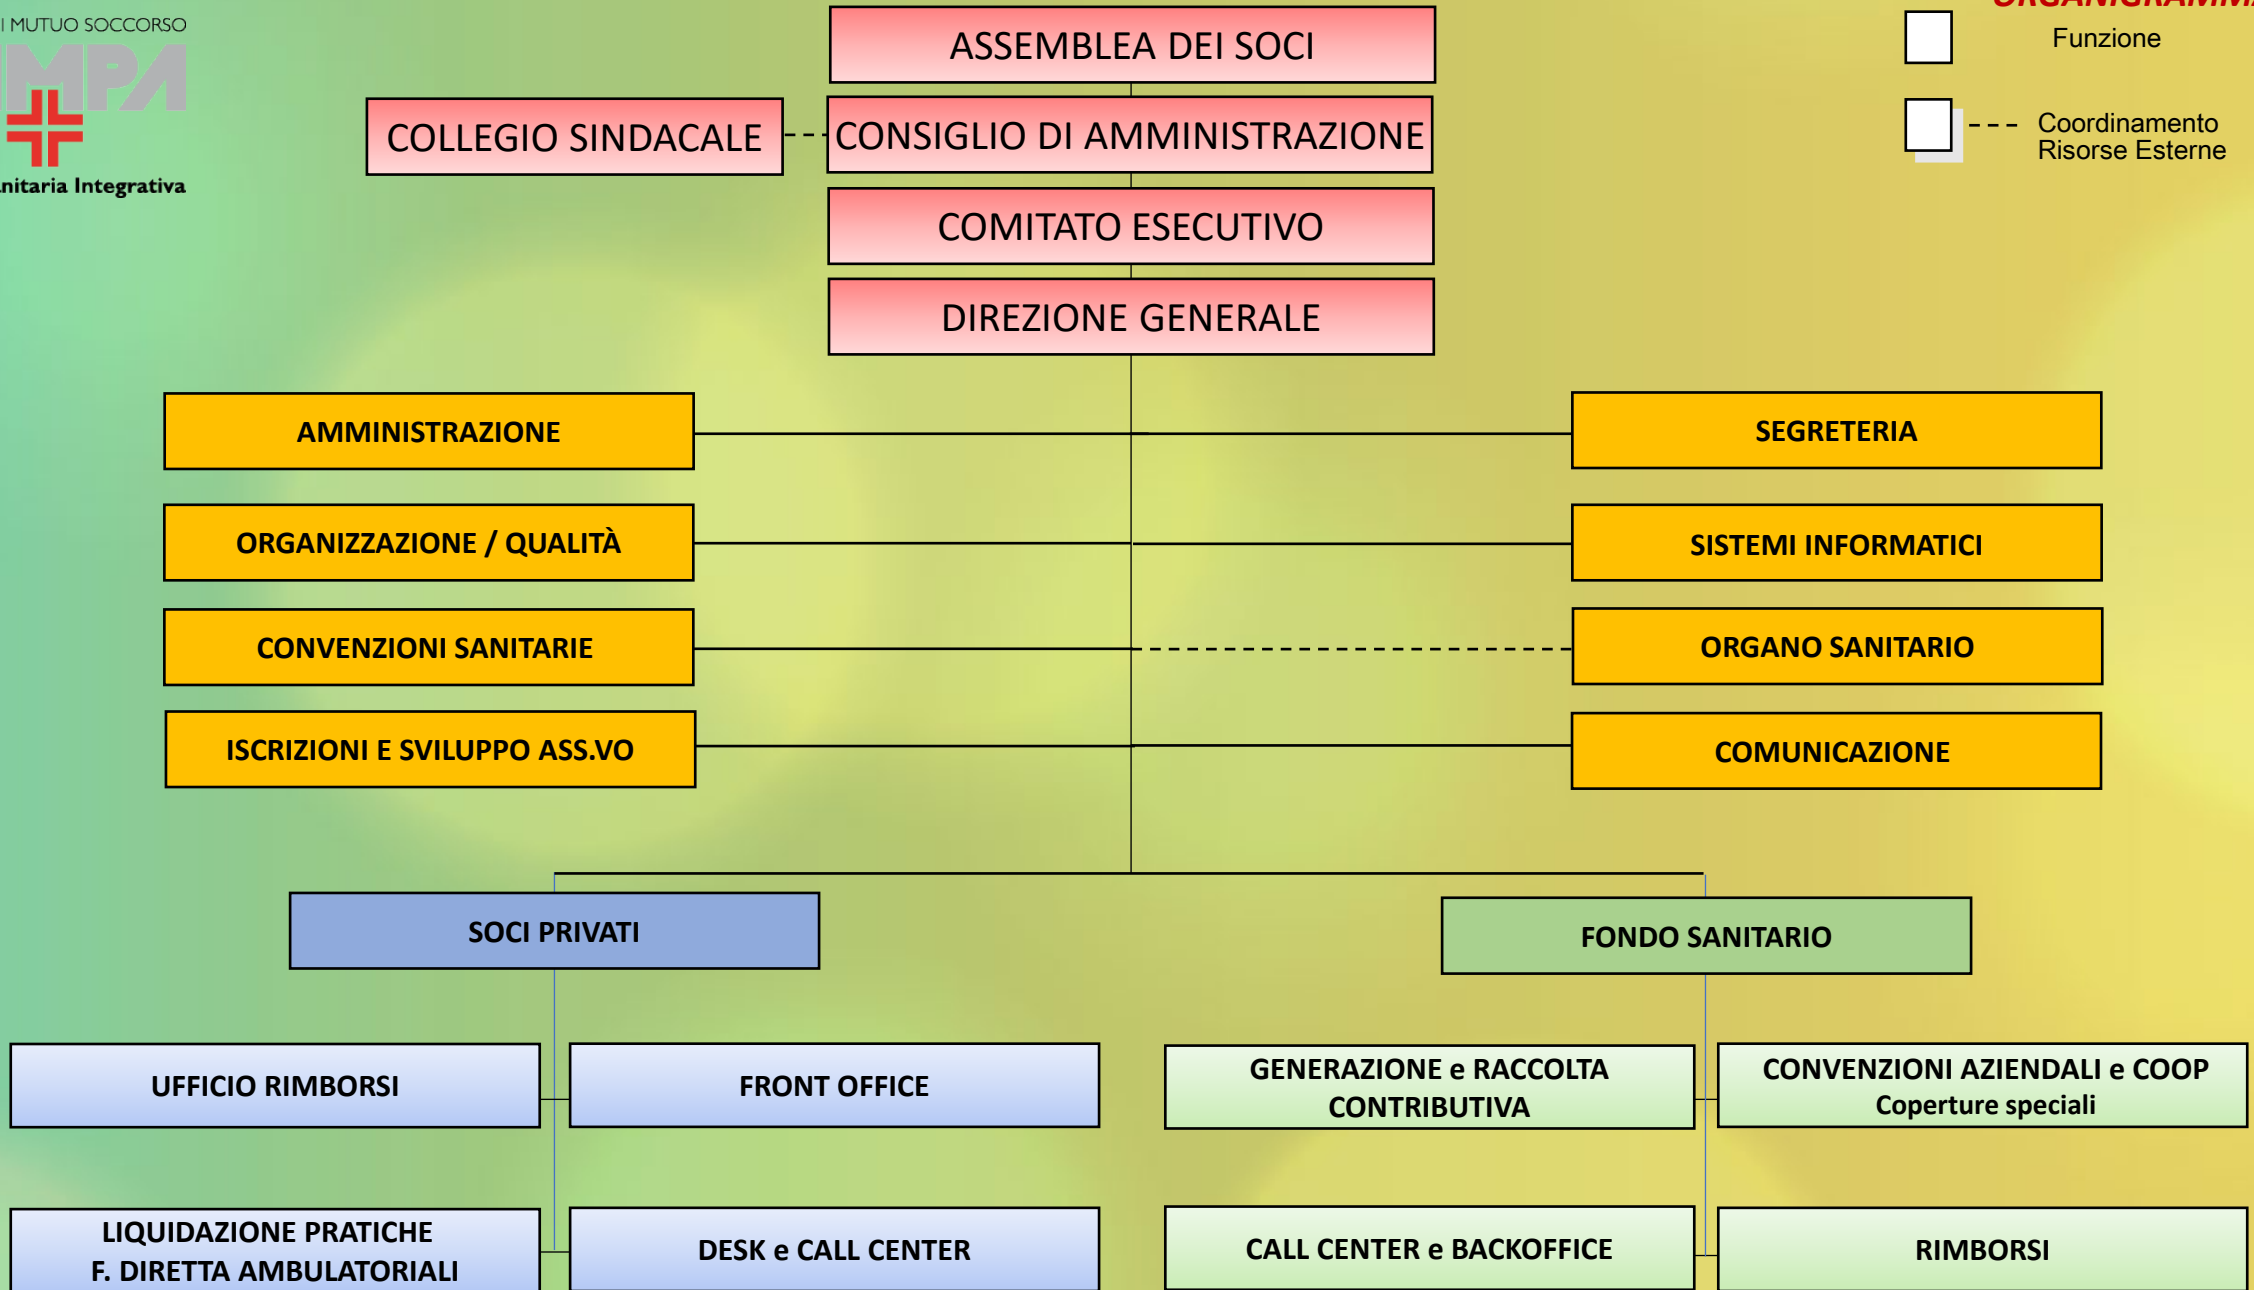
I MUTUO SOCCORSO
MPA
nitaria Integrativa

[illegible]

Funzione

Coordinamento Risorse Esterne

ASSEMBLEA DEI SOCI

COLLEGIO SINDACALE

CONSIGLIO DI AMMINISTRAZIONE

COMITATO ESECUTIVO

DIREZIONE GENERALE

AMMINISTRAZIONE

SEGRETERIA

ORGANIZZAZIONE / QUALITÀ

SISTEMI INFORMATICI

CONVENZIONI SANITARIE

ORGANO SANITARIO

ISCRIZIONI E SVILUPPO ASS.VO

COMUNICAZIONE

SOCI PRIVATI

FONDO SANITARIO

UFFICIO RIMBORSI

FRONT OFFICE

GENERAZIONE e RACCOLTA CONTRIBUTIVA

CONVENZIONI AZIENDALI e COOP
Coperture speciali

LIQUIDAZIONE PRATICHE
F. DIRETTA AMBULATORIALI

DESK e CALL CENTER

CALL CENTER e BACKOFFICE

RIMBORSI